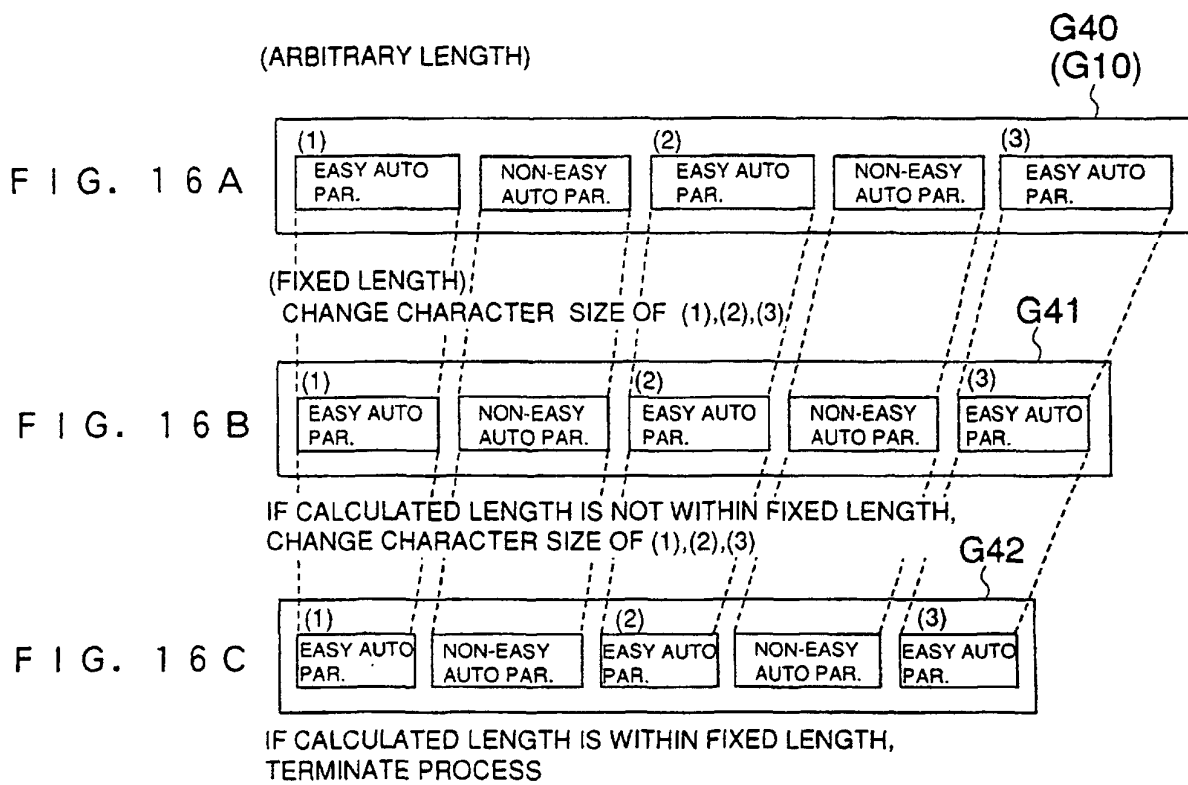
(ARBITRARY LENGTH)

G40
(G10)

F I G. 1 6 A

(1)
EASY AUTO PAR.

NON-EASY AUTO PAR.

(2)
EASY AUTO PAR.

NON-EASY AUTO PAR.

(3)
EASY AUTO PAR.

(FIXED LENGTH)
CHANGE CHARACTER SIZE OF (1),(2),(3)

G41

F I G. 1 6 B

(1)
EASY AUTO PAR.

NON-EASY AUTO PAR.

(2)
EASY AUTO PAR.

NON-EASY AUTO PAR.

(3)
EASY AUTO PAR.

IF CALCULATED LENGTH IS NOT WITHIN FIXED LENGTH,
CHANGE CHARACTER SIZE OF (1),(2),(3)

G42

F I G. 1 6 C

(1)
EASY AUTO PAR.

NON-EASY AUTO PAR.

(2)
EASY AUTO PAR.

NON-EASY AUTO PAR.

(3)
EASY AUTO PAR.

IF CALCULATED LENGTH IS WITHIN FIXED LENGTH,
TERMINATE PROCESS